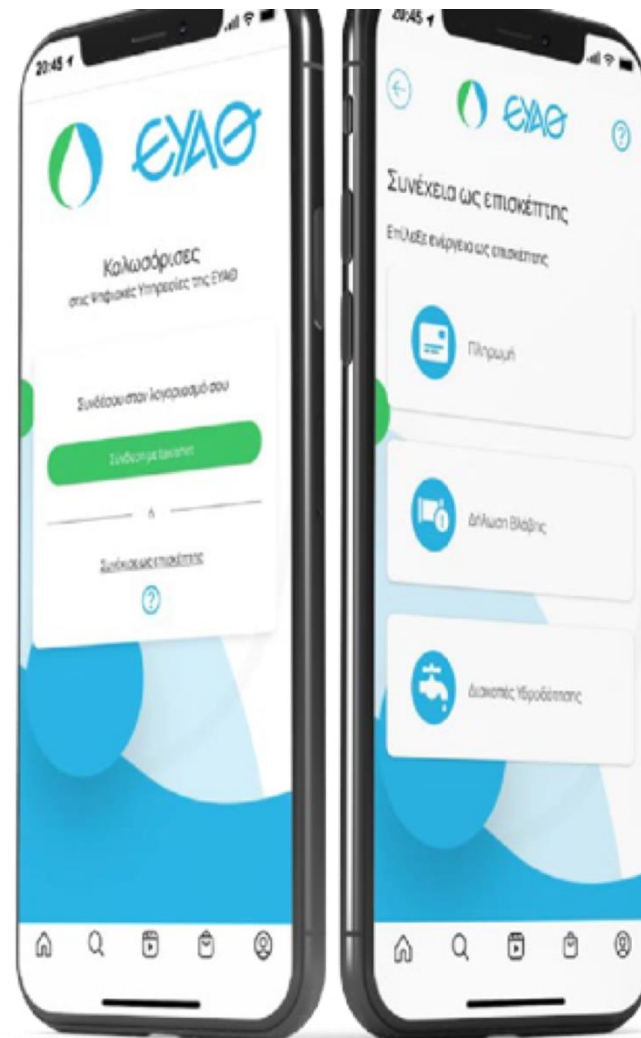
20:45

ΕΥΑΘ

Καλωσόρισες
στις Ψηφιακές Υπηρεσίες της ΕΥΑΘ

Συνδέσου στον λογαριασμό σου

Σύνδεση με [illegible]

ή

Συνέχεια ως επισκέπτης

?

20:45

ΕΥΑΘ

?

Συνέχεια ως επισκέπτης

Επίλεξε ενέργεια ως επισκέπτης

Πληρωμή

Δήλωση Βλάβης

Διακοπές Υδροδότησης